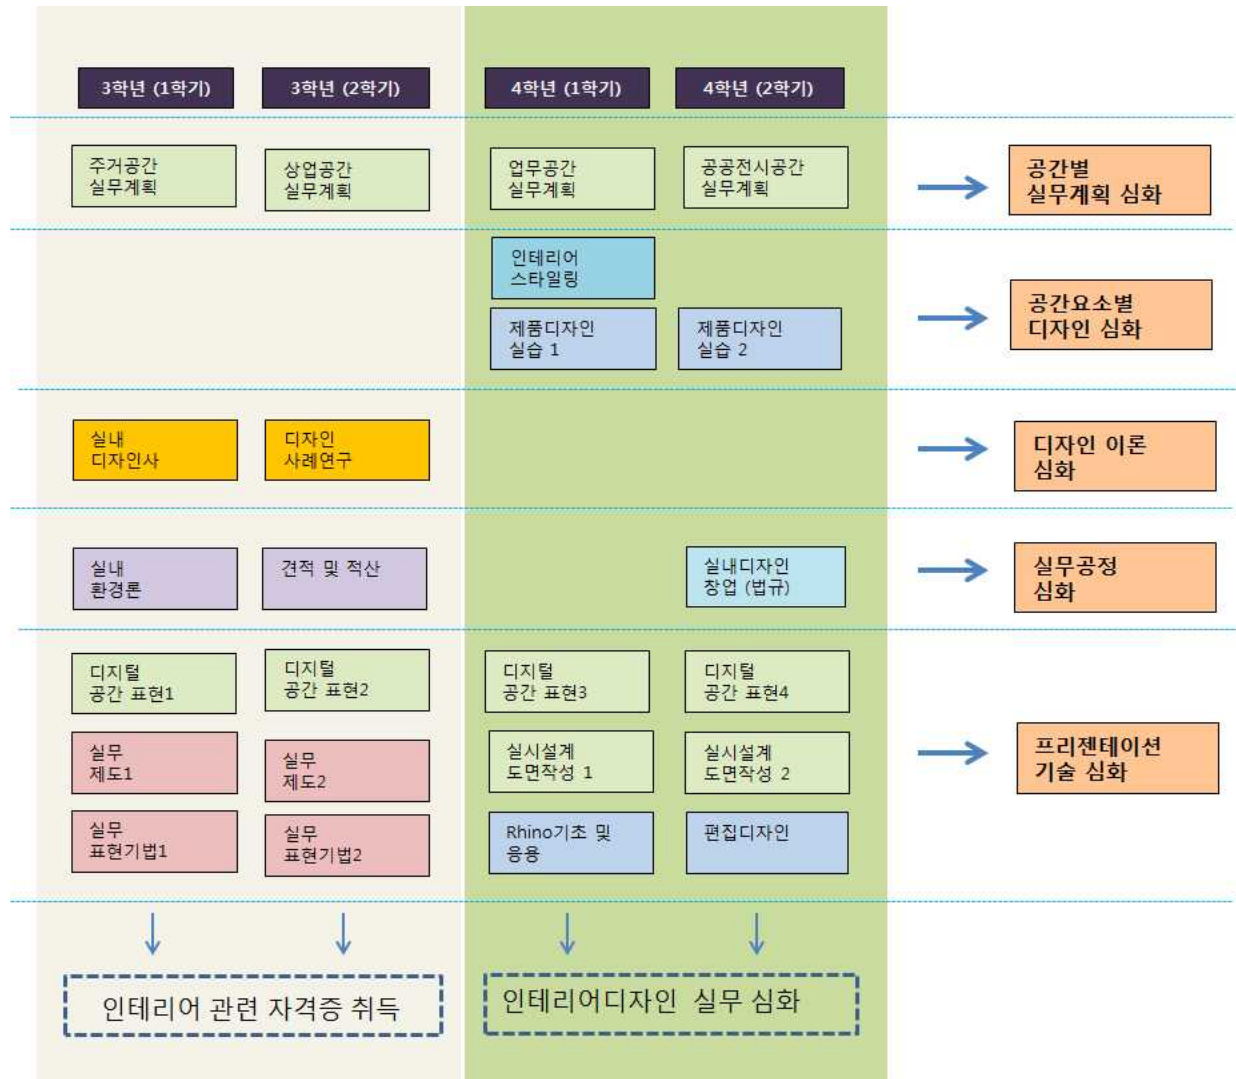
3학년 (1학기)
3학년 (2학기)
4학년 (1학기)
4학년 (2학기)

주거공간 실무계획
상업공간 실무계획
업무공간 실무계획
공공전시공간 실무계획
공간별 실무계획 심화

인테리어 스타일링
제품디자인 실습 1
제품디자인 실습 2
공간요소별 디자인 심화

실내 디자인사
디자인 사례연구
디자인 이론 심화

실내 환경론
견적 및 적산
실내디자인 창업 (법규)
실무공정 심화

디지털 공간 표현1
디지털 공간 표현2
디지털 공간 표현3
디지털 공간 표현4
실무 제도1
실무 제도2
실시설계 도면작성 1
실시설계 도면작성 2
실무 표현기법1
실무 표현기법2
Rhino기초 및 응용
편집디자인
프리젠테이션 기술 심화

인테리어 관련 자격증 취득
인테리어디자인 실무 심화